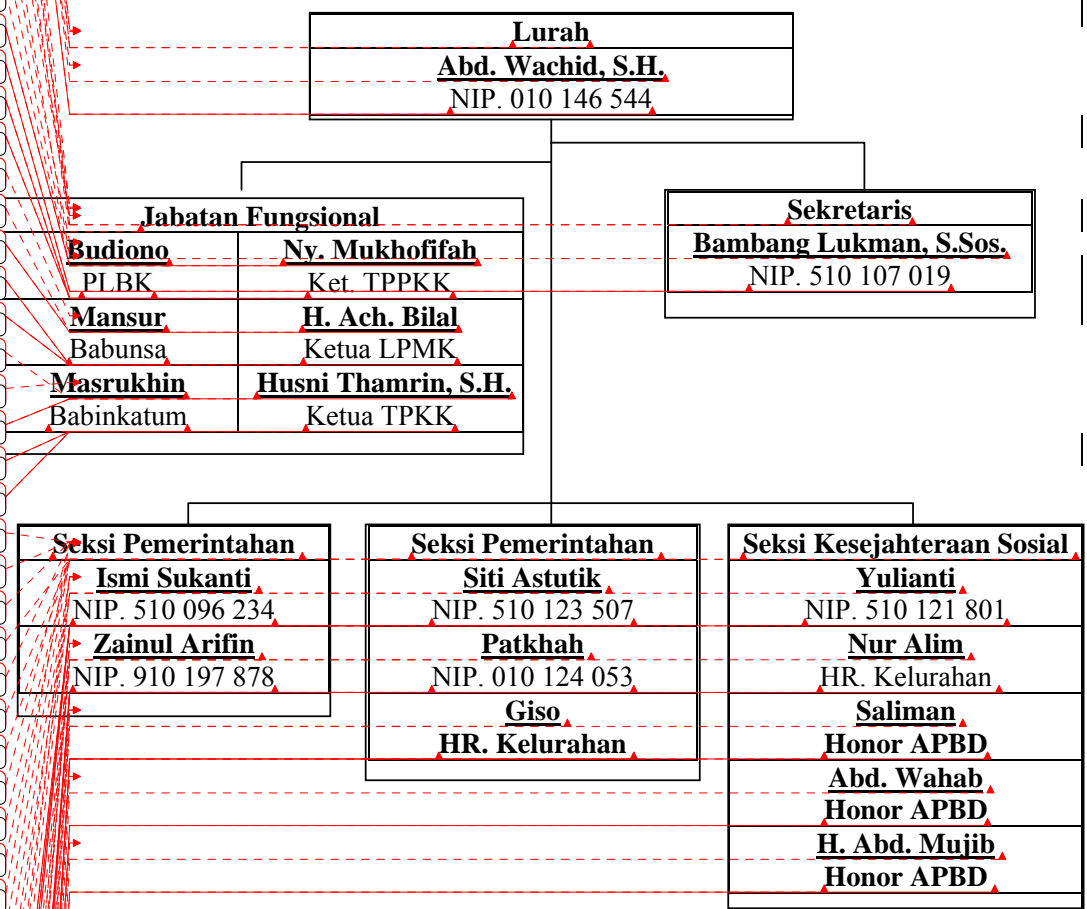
Lurah
Abd. Wachid, S.H.
NIP. 010 146 544

Jabatan Fungsional

| Budiono | Ny. Mukhofifah |
|---|---|
| PLBK | Ket. TPPKK |
| Mansur | H. Ach. Bilal |
| Babunsa | Ketua LPMK |
| Masrukhin | Husni Thamrin, S.H. |
| Babinkatum | Ketua TPKK |

Sekretaris
Bambang Lukman, S.Sos.
NIP. 510 107 019

Seksi Pemerintahan
Ismi Sukanti
NIP. 510 096 234
Zainul Arifin
NIP. 910 197 878

Seksi Pemerintahan
Siti Astutik
NIP. 510 123 507
Patkhah
NIP. 010 124 053
Giso
HR. Kelurahan

Seksi Kesejahteraan Sosial
Yulianti
NIP. 510 121 801
Nur Alim
HR. Kelurahan
Saliman
Honor APBD
Abd. Wahab
Honor APBD
H. Abd. Mujib
Honor APBD